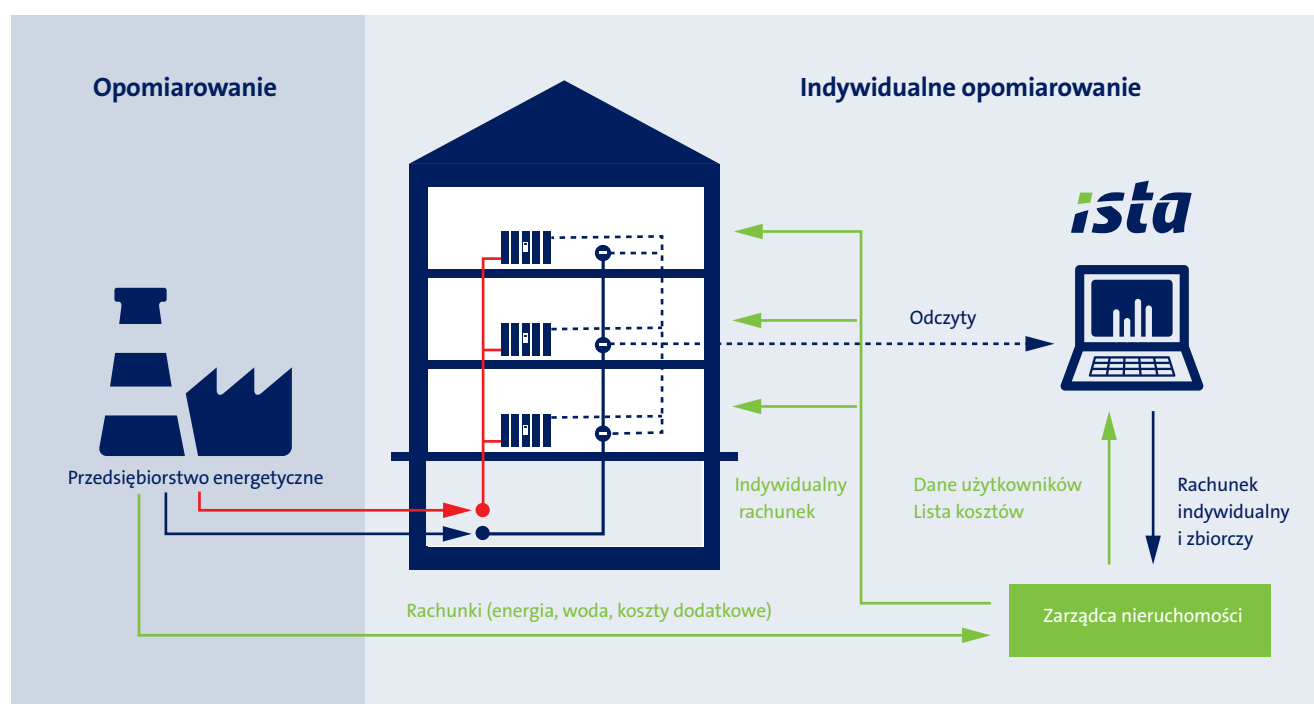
Opomiarowanie

Indywidualne opomiarowanie

ista

Odczyty

Przedsiębiorstwo energetyczne

Indywidualny rachunek

Dane użytkowników
Lista kosztów

Rachunek indywidualny i zbiorczy

Rachunki (energia, woda, koszty dodatkowe)

Zarządca nieruchomości